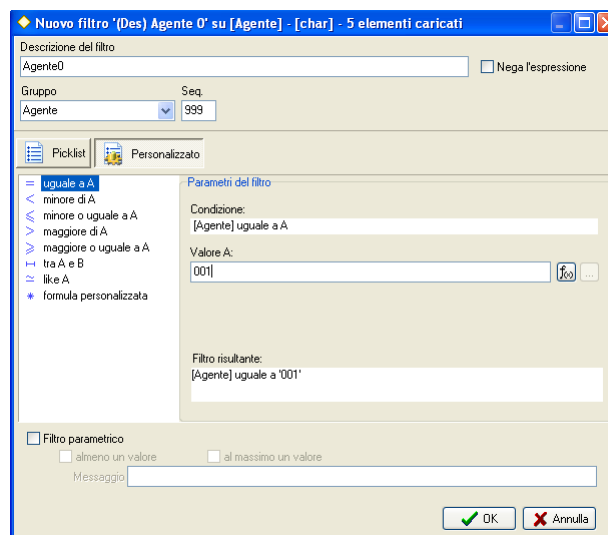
Nuovo filtro '(Des) Agente 0' su [Agente] - [char] - 5 elementi caricati

Descrizione del filtro
Agente0
Nega l'espressione

Gruppo
Agente
Seq.
999

Picklist
Personalizzato

= uguale a A
< minore di A
≤ minore o uguale a A
> maggiore di A
≥ maggiore o uguale a A
tra A e B
≈ like A
* formula personalizzata

Parametri del filtro
Condizione:
[Agente] uguale a A
Valore A:
001
...

Filtro risultante:
[Agente] uguale a '001'

Filtro parametrico
almeno un valore
al massimo un valore
Messaggio

OK
Annulla